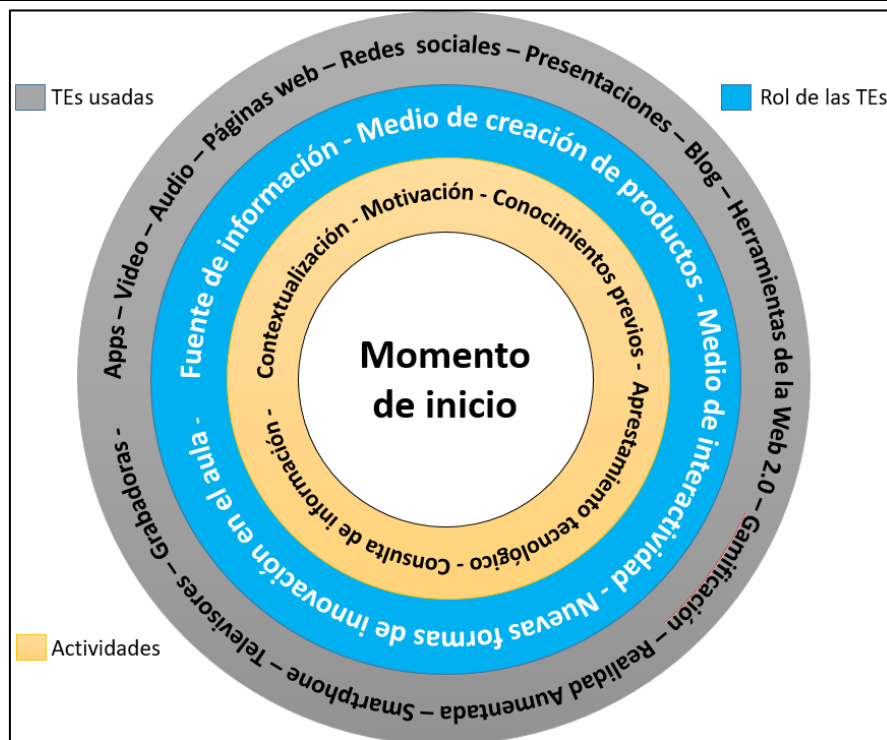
TEs usadas

Rol de las TEs

Actividades

Apps – Video – Audio – Páginas web – Redes sociales – Presentaciones – Blog – Herramientas de la Web 2.0 – Gamificación – Realidad Aumentada – Smartphone – Televisores – Grabadoras -

Fuente de información - Medio de creación de productos - Medio de interactividad - Nuevas formas de innovación en el aula -

Contextualización - Motivación - Conocimientos previos - Aprestamiento tecnológico - Consulta de información -

Momento de inicio